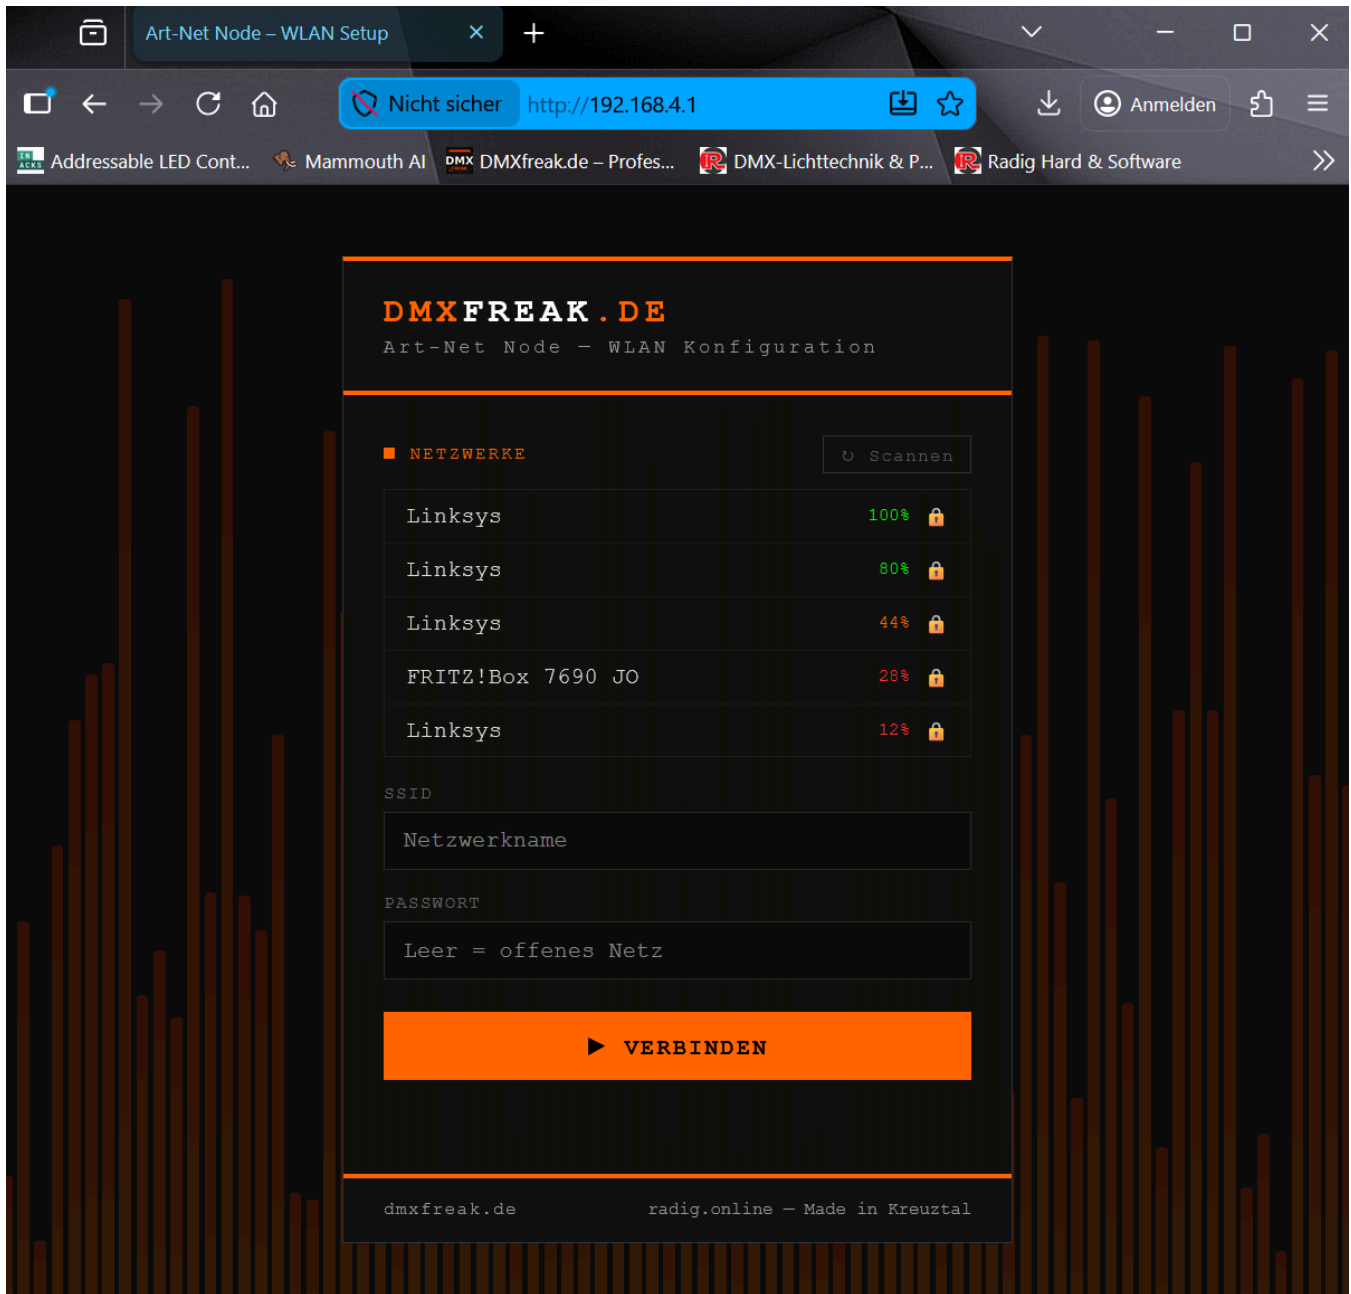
Art-Net Node – WLAN Setup

Nicht sicher http://192.168.4.1

Anmelden

Addressable LED Cont... Mammouth AI DMXfreak.de – Profes... DMX-Lichttechnik & P... Radig Hard & Software

DMXFREAK.DE
Art-Net Node — WLAN Konfiguration

NETZWERKE
Scannen

| | | |
|---|---|---|
| Linksys | 100% | |
| Linksys | 80% | |
| Linksys | 44% | |
| FRITZ!Box 7690 JO | 28% | |
| Linksys | 12% | |

SSID
Netzwerkname

PASSWORT
Leer = offenes Netz

VERBINDEN

dmxfreak.de
radig.online — Made in Kreuztal